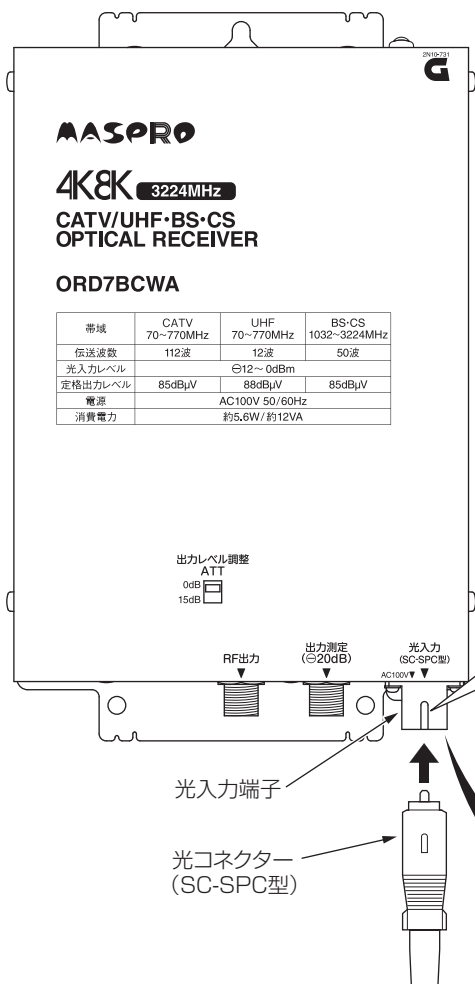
2N10-731
G

MASPRO

4K8K 3224MHz
CATV/UHF･BS･CS
OPTICAL RECEIVER

ORD7BCWA

| 帯域 | CATV 70~770MHz | UHF 70~770MHz | BS･CS 1032~3224MHz |
|---|---|---|---|
| 伝送波数 | 112波 | 12波 | 50波 |
| 光入力レベル | ⊖12~0dBm | | |
| 定格出力レベル | 85dBμV | 88dBμV | 85dBμV |
| 電源 | AC100V 50/60Hz | | |
| 消費電力 | 約5.6W/約12VA | | |

出力レベル調整
ATT
0dB
15dB

RF出力
▼

出力測定
(⊖20dB)
▼

光入力
(SC-SPC型)
AC100V▼ ▼

光入力端子

光コネクター
(SC-SPC型)